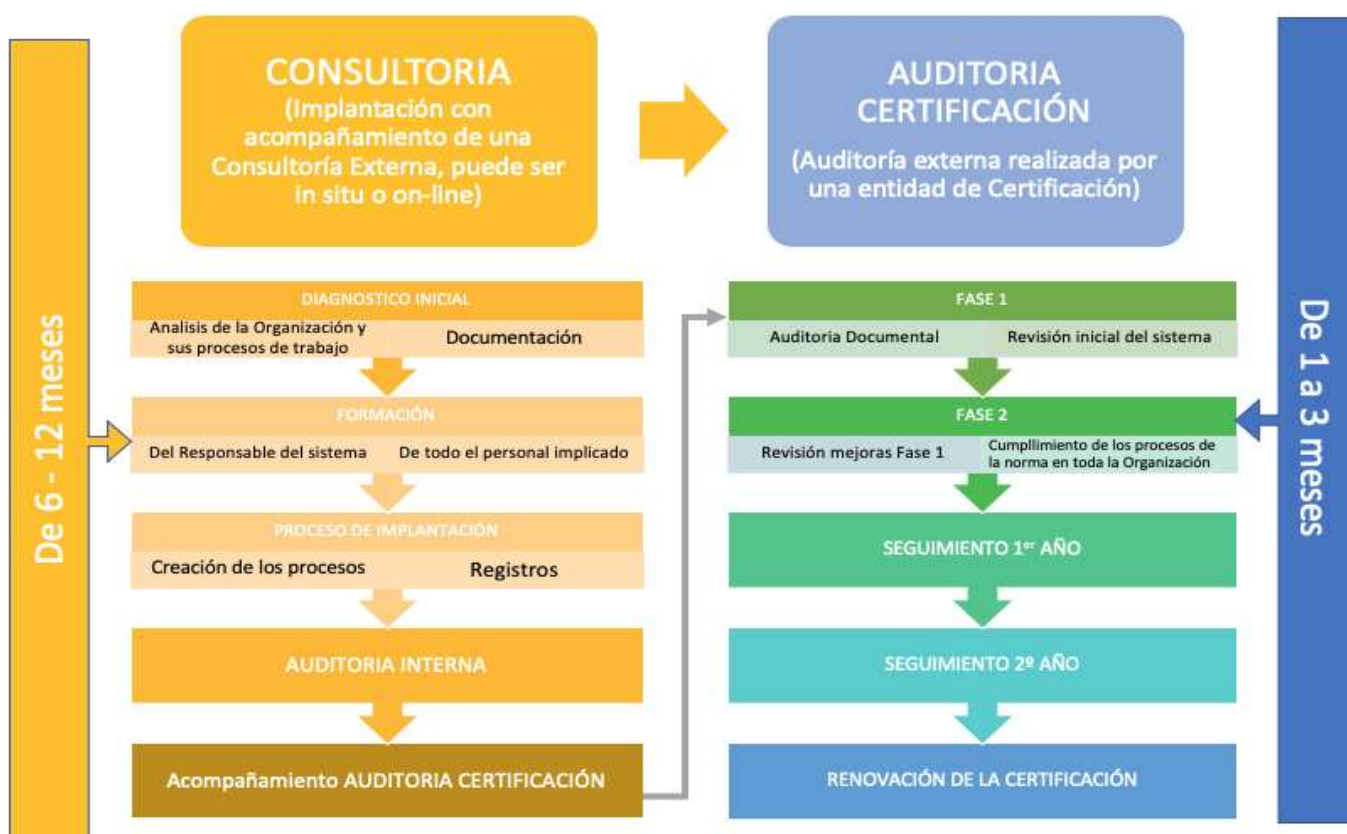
De 6 - 12 meses

CONSULTORIA
(Implantación con acompañamiento de una Consultoría Externa, puede ser in situ o on-line)

AUDITORIA
CERTIFICACIÓN
(Auditoría externa realizada por una entidad de Certificación)

De 1 a 3 meses

DIAGNOSTICO INICIAL
Analisis de la Organización y sus procesos de trabajo
Documentación

FORMACIÓN
Del Responsable del sistema
De todo el personal implicado

PROCESO DE IMPLANTACIÓN
Creación de los procesos
Registros

AUDITORIA INTERNA

Acompañamiento AUDITORIA CERTIFICACIÓN

FASE 1
Auditoria Documental
Revisión inicial del sistema

FASE 2
Revisión mejoras Fase 1
Cumplimiento de los procesos de la norma en toda la Organización

SEGUIMIENTO 1$^{er}$ AÑO

SEGUIMIENTO 2º AÑO

RENOVACIÓN DE LA CERTIFICACIÓN